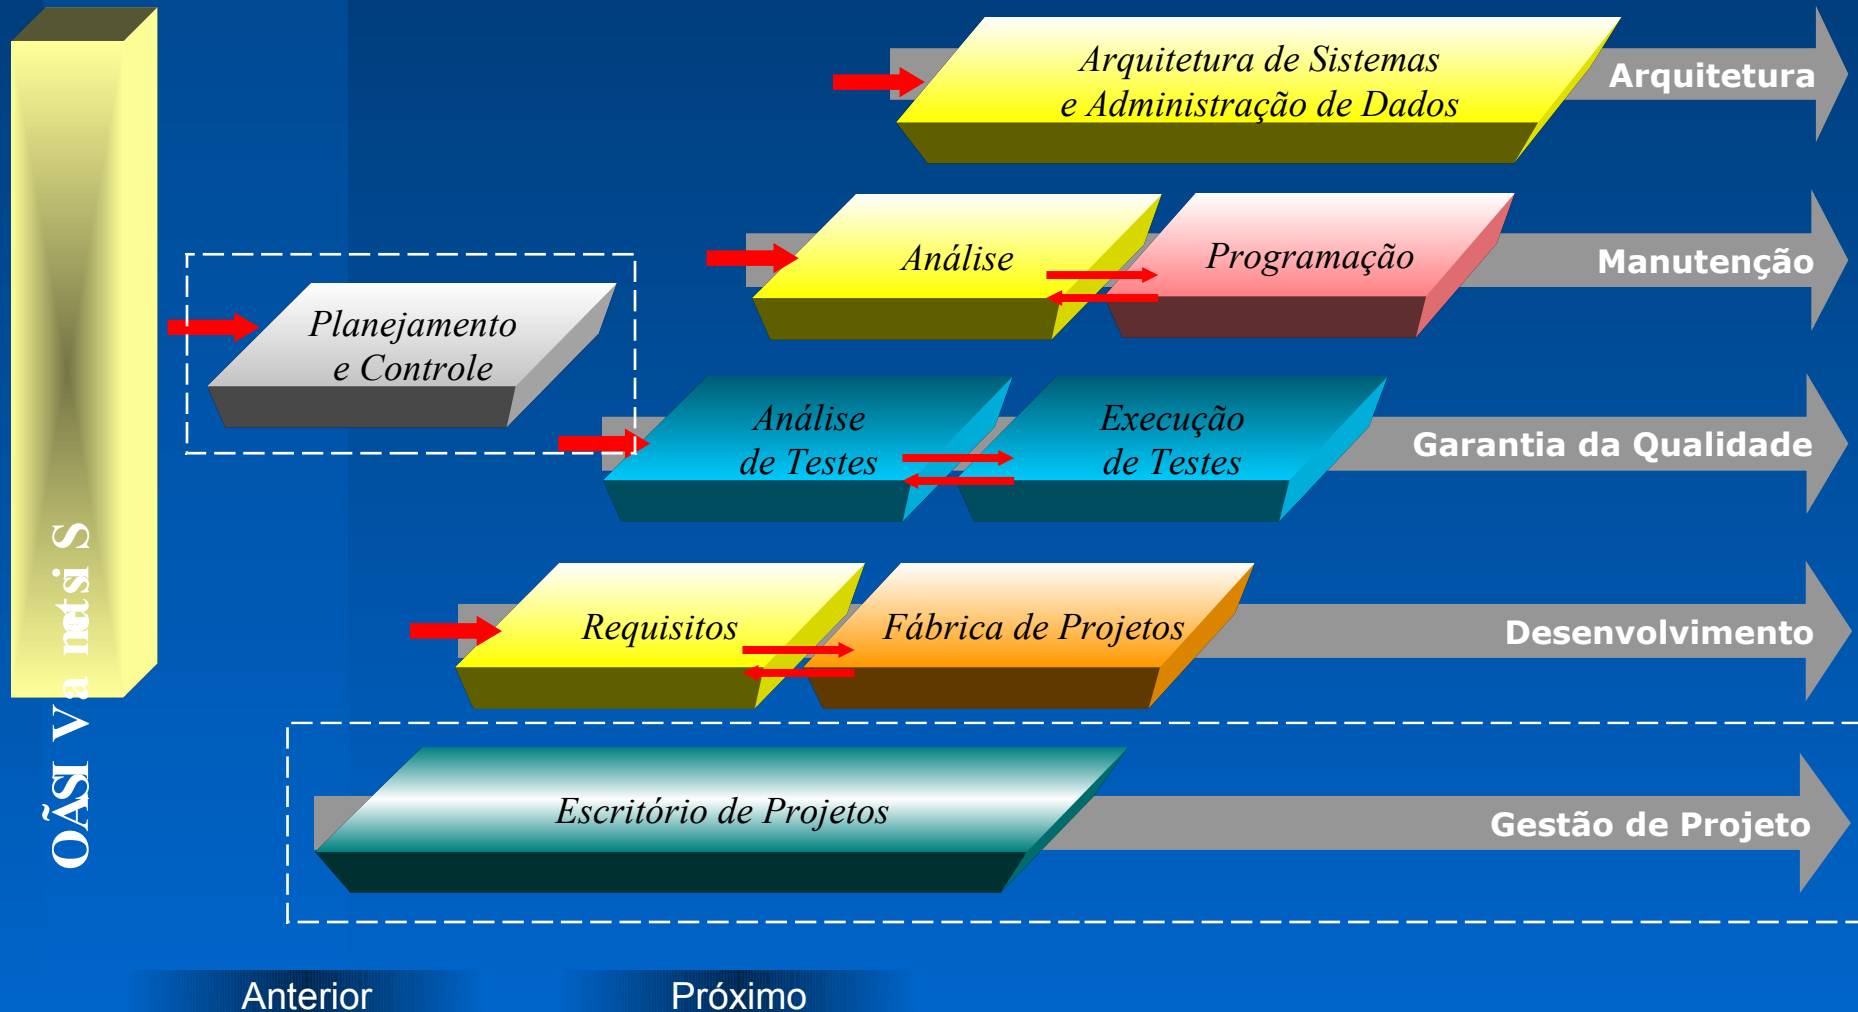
OÃSI Va ntsi S

Arquitetura de Sistemas e Administração de Dados

Arquitetura

Análise

Programação

Manutenção

Planejamento e Controle

Análise de Testes

Execução de Testes

Garantia da Qualidade

Requisitos

Fábrica de Projetos

Desenvolvimento

Escritório de Projetos

Gestão de Projeto

Anterior

Próximo